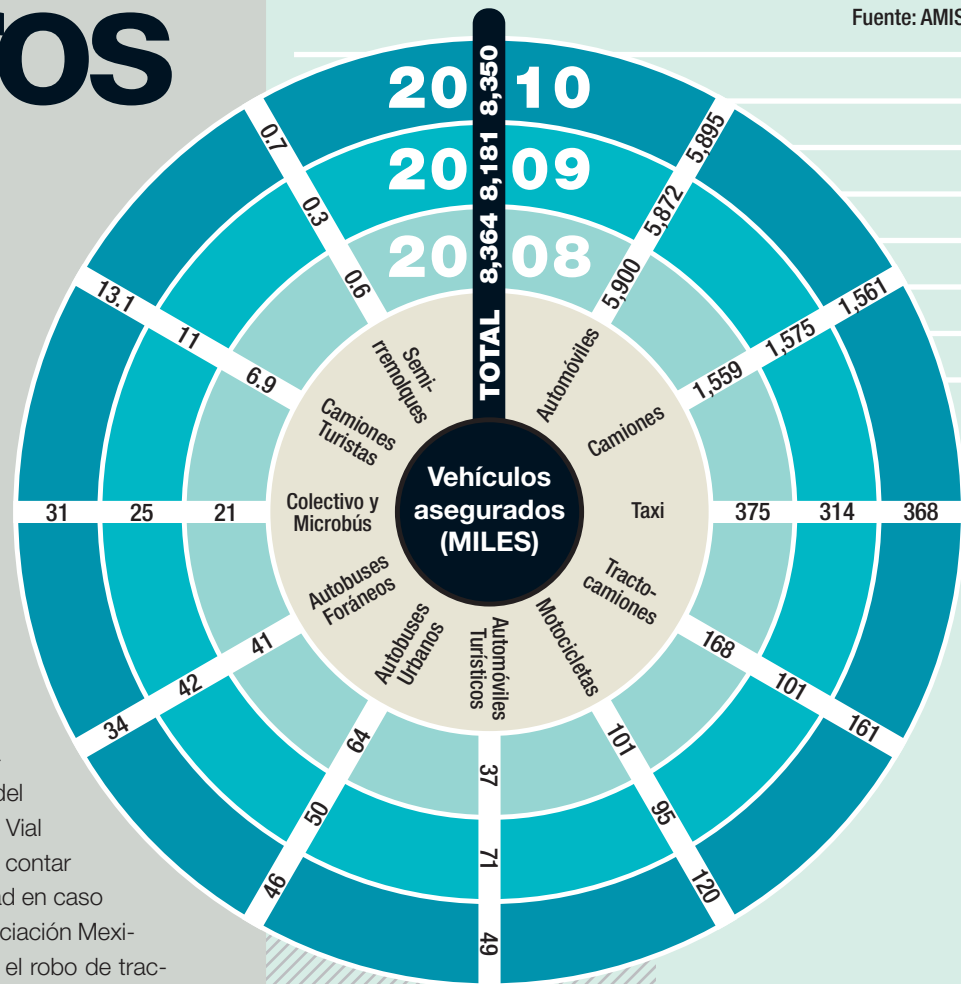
os

Fuente: AMIS

2010
2009
2008

TOTAL 8,364 8,181 8,350

Vehículos asegurados (MILES)

Automóviles
5,900
5,872
5,895

Camiones
1,559
1,575
1,561

Taxi
375
314
368

Tracto-camiones
168
101
161

Motocicletas
101
95
120

Automóviles Turísticos
37
71
49

Autobuses Urbanos
64
50
46

Autobuses Foráneos
41
42
34

Colectivo y Microbús
21
25
31

Camiones Turistas
6.9
11
13.1

Semi-rremolques
0.6
0.3
0.7

del
Vial
contar
ad en caso
ciación Mexi-
el robo de trac-